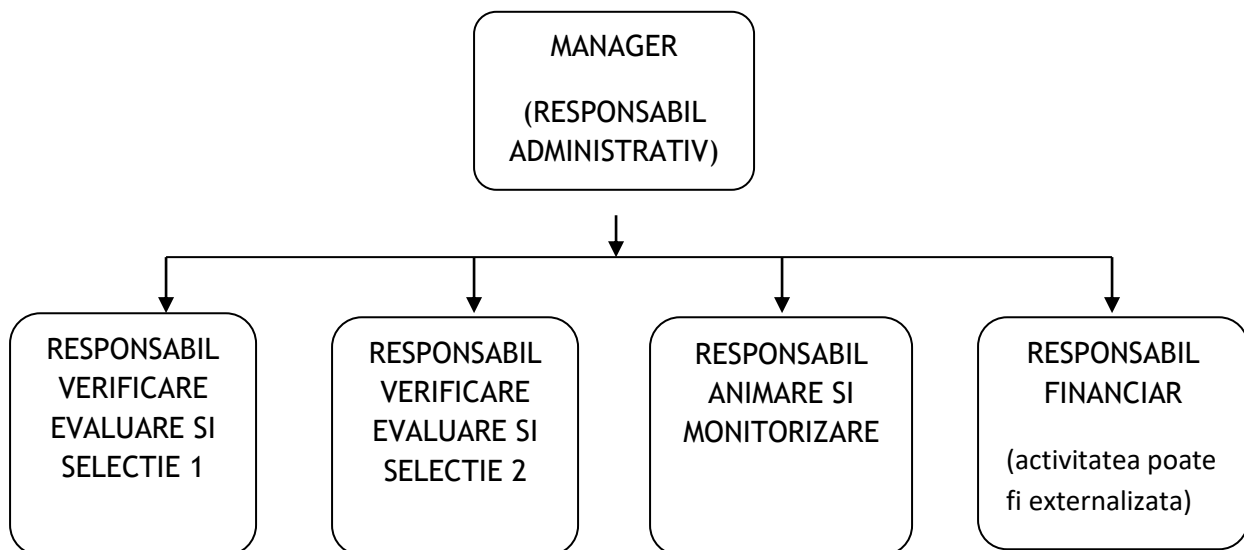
MANAGER

(RESPONSABIL ADMINISTRATIV)

RESPONSABIL VERIFICARE EVALUARE SI SELECTIE 1

RESPONSABIL VERIFICARE EVALUARE SI SELECTIE 2

RESPONSABIL ANIMARE SI MONITORIZARE

RESPONSABIL FINANCIAR

(activitatea poate fi externalizata)